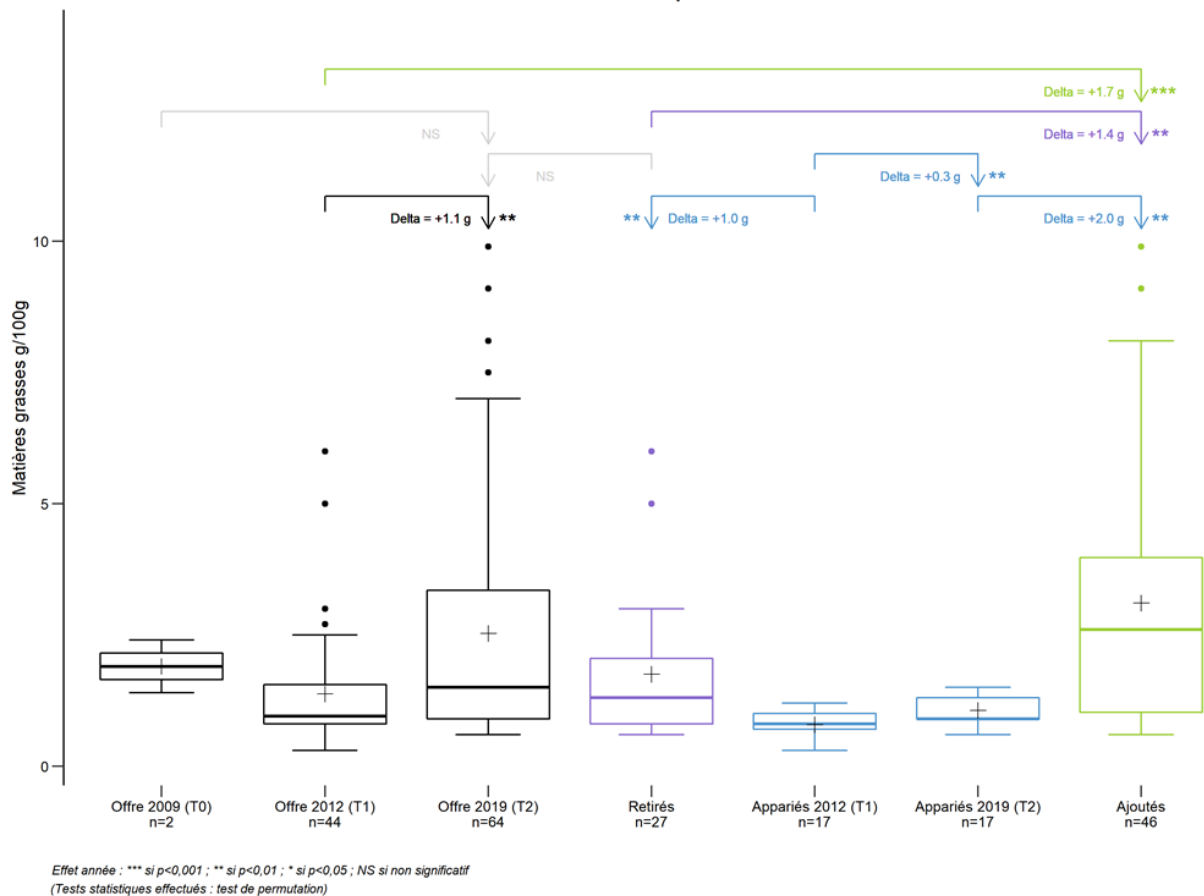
Delta = +1.7 g ***

NS

Delta = +1.4 g **

NS

Delta = +0.3 g **

Delta = +1.1 g **

** Delta = +1.0 g

Delta = +2.0 g **

Matières grasses g/100g

10

5

0

Offre 2009 (T0)
n=2

Offre 2012 (T1)
n=44

Offre 2019 (T2)
n=64

Retirés
n=27

Appariés 2012 (T1)
n=17

Appariés 2019 (T2)
n=17

Ajoutés
n=46

Effet année : *** si p<0,001 ; ** si p<0,01 ; * si p<0,05 ; NS si non significatif
(Tests statistiques effectués : test de permutation)